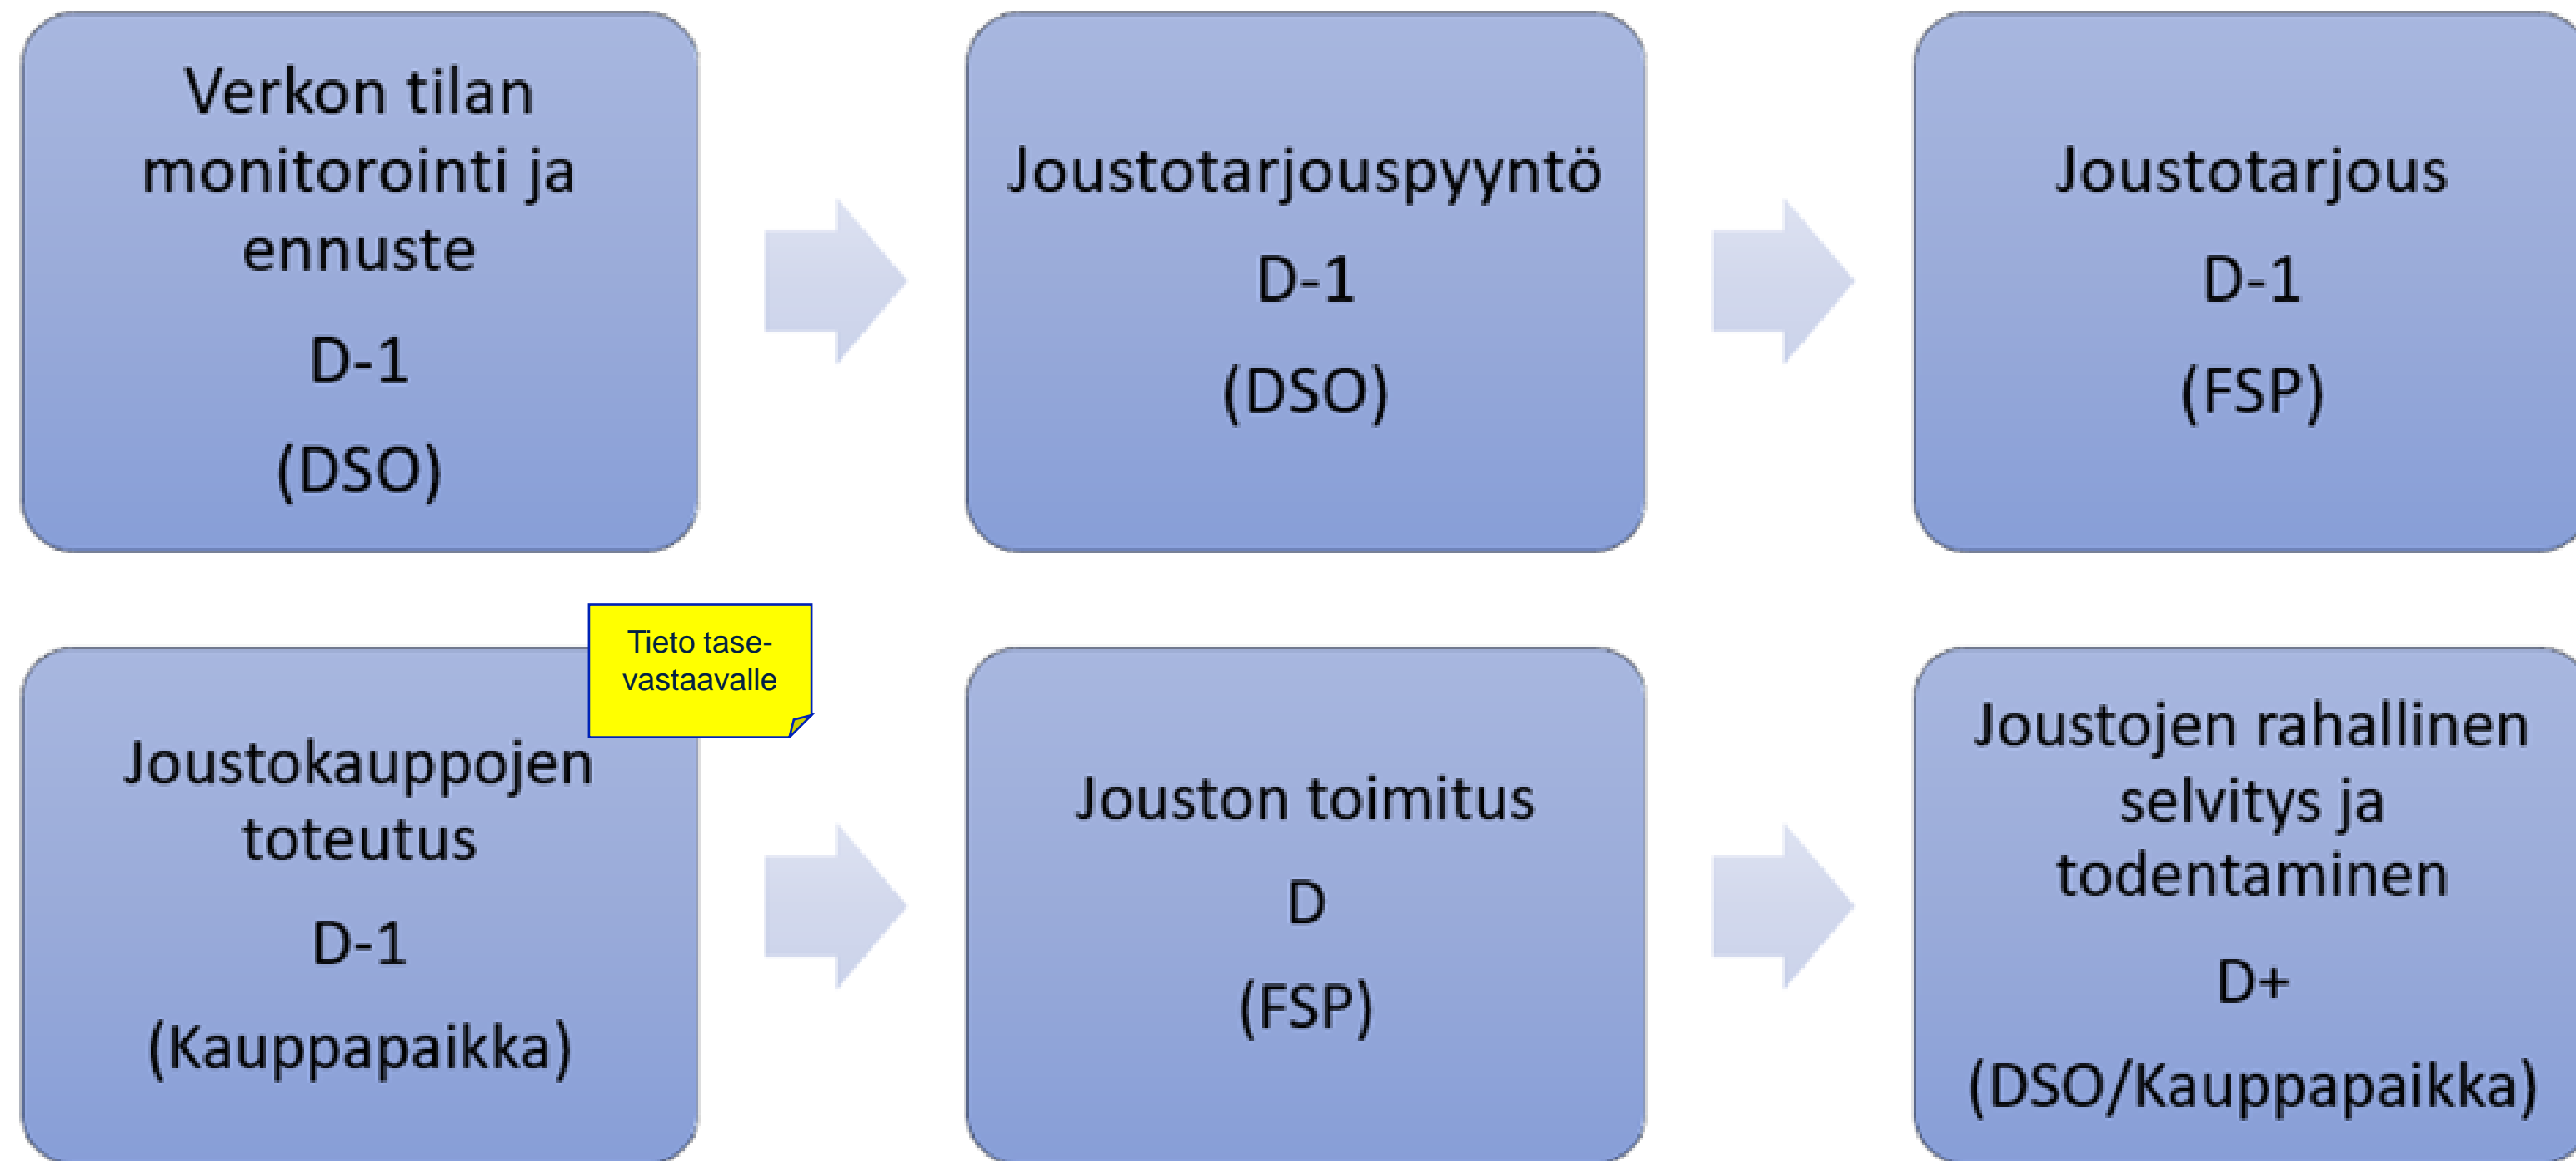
Verkon tilan monitorointi ja ennuste

D-1

(DSO)

Joustotarjouspyyntö

D-1

(DSO)

Joustotarjous

D-1

(FSP)

Tieto tase-vastaavalle

Joustokauppojen toteutus

D-1

(Kauppapaikka)

Jouston toimitus

D

(FSP)

Joustojen rahallinen selvitys ja todentaminen

D+

(DSO/Kauppapaikka)